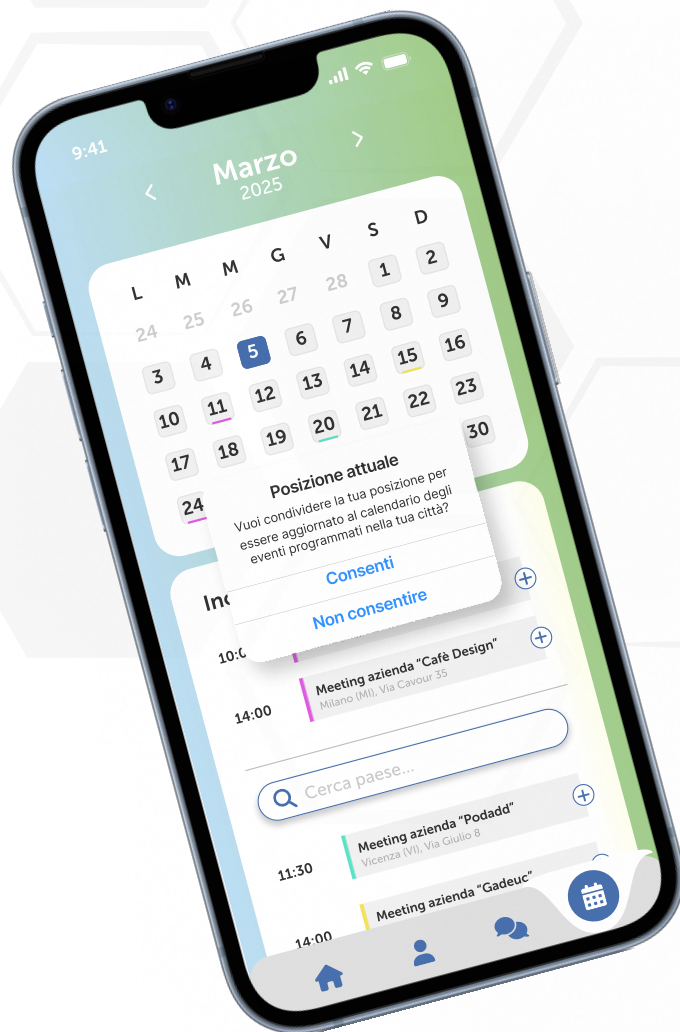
9:41

Marzo
2025

| L | M | M | G | V | S | D |
|---|---|---|---|---|---|---|
|  |  |  | 27 | 28 | 1 | 2 |
| 24 | 25 | 26 |  |  |  |  |
|  |  |  |  |  | 8 | 9 |
| 3 | 4 | 5 | 6 | 7 | 15 | 16 |
| 10 | 11 | 12 | 13 | 14 | 22 | 23 |
| 17 | 18 | 19 | 20 | 21 |  | 30 |
| 24 |  |  |  |  |  |  |

Posizione attuale
Vuoi condividere la tua posizione per essere aggiornato al calendario degli eventi programmati nella tua città?
Consenti
Non consentire

Inc

10:0

Meeting azienda "Cafè Design"
Milano (MI), Via Cavour 35

14:00

Cerca paese...

Meeting azienda "Podadd"
Vicenza (VI), Via Giulio 8

11:30

Meeting azienda "Gadeuc"

14:00